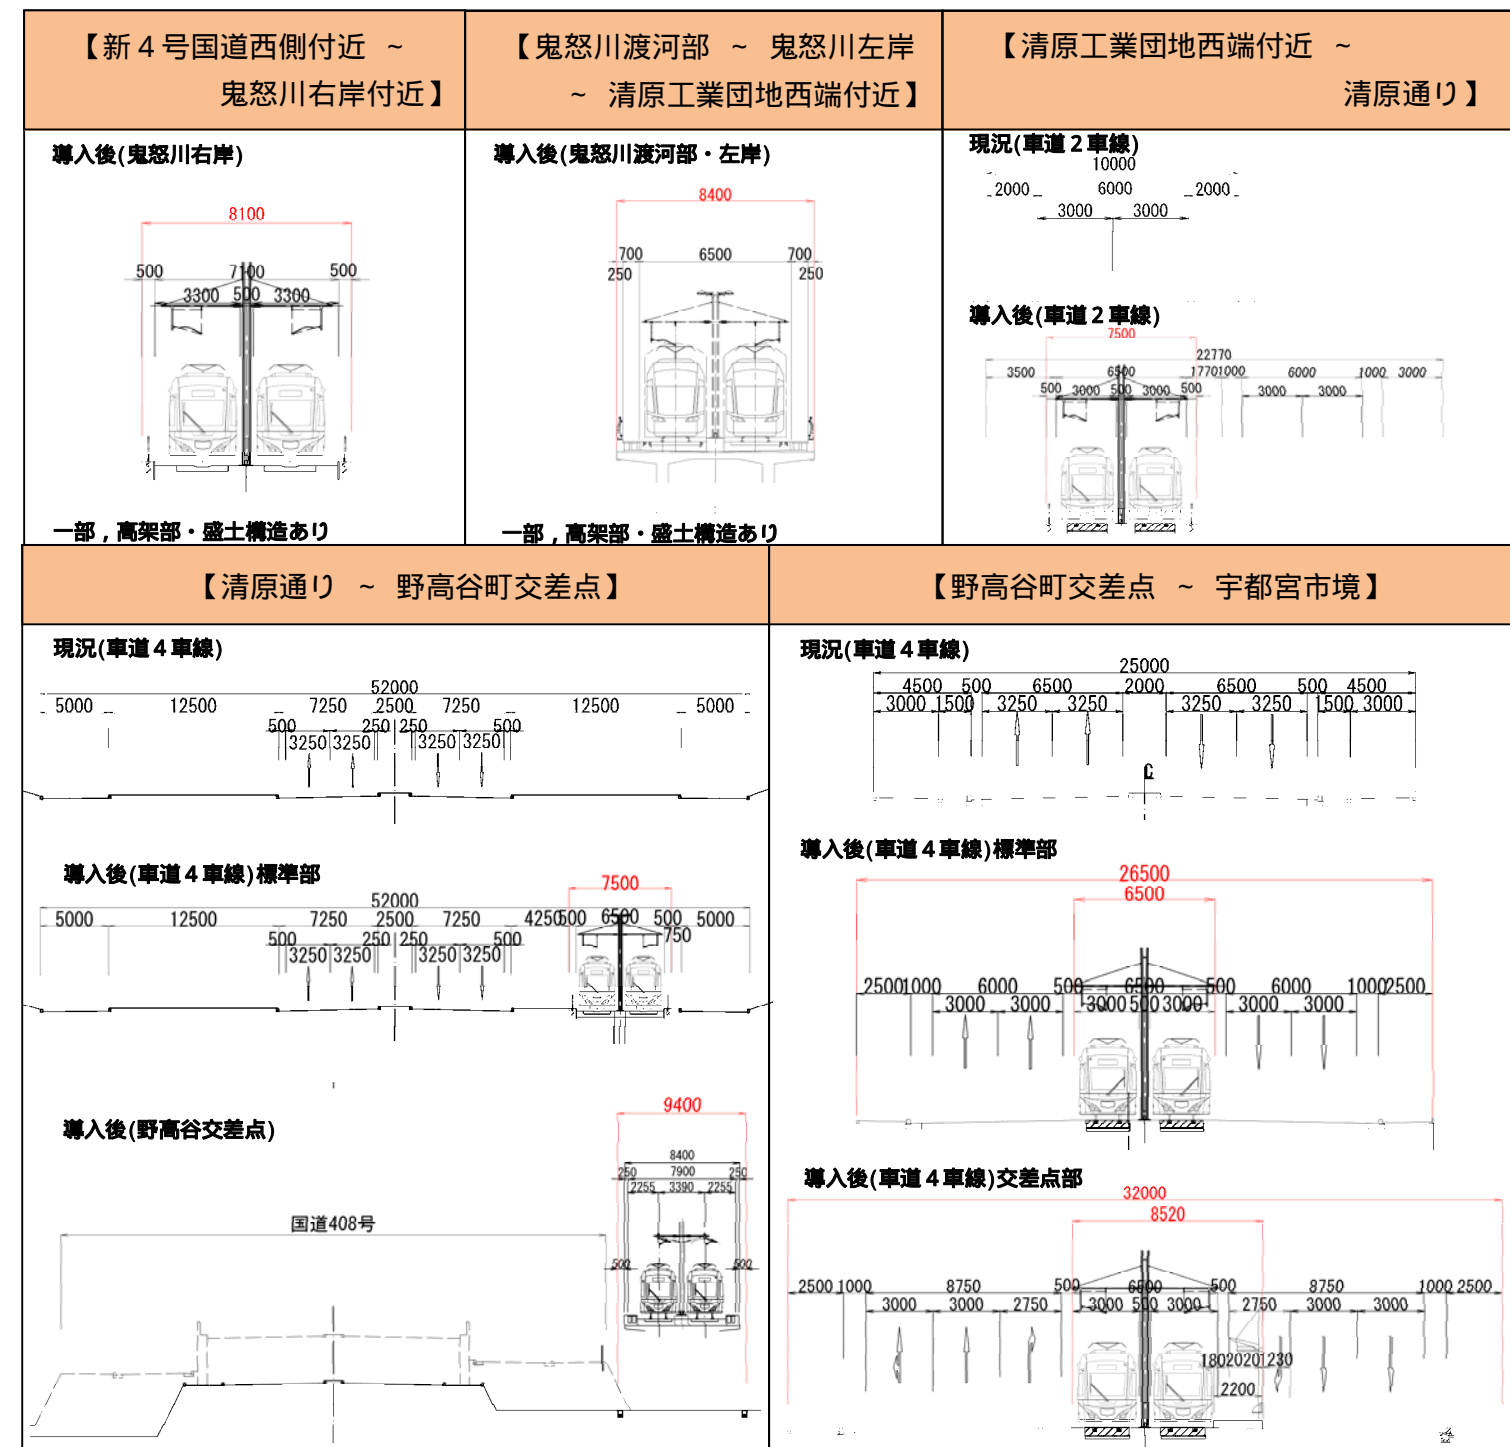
【新４号国道西側付近 ～ 鬼怒川右岸付近】

導入後(鬼怒川右岸)

8100
500 7100 500
3300 500 3300

一部，高架部・盛土構造あり

【鬼怒川渡河部 ～ 鬼怒川左岸 ～ 清原工業団地西端付近】

導入後(鬼怒川渡河部・左岸)

8400
700 6500 700
250 250

一部，高架部・盛土構造あり

【清原工業団地西端付近 ～ 清原通り】

現況(車道２車線)

10000
2000 6000 2000
3000 3000

導入後(車道２車線)

7500
22770
3500 6500 17701000 6000 1000 3000
500 3000 500 3000 500 3000 3000

【清原通り ～ 野高谷町交差点】

現況(車道４車線)

52000
5000 12500 7250 2500 7250 12500 5000
500 250 250 500
3250 3250 3250 3250

導入後(車道４車線)標準部

52000
7500
5000 12500 7250 2500 7250 4250 500 6500 500 5000
500 250 250 500 750
3250 3250 3250 3250

導入後(野高谷交差点)

9400
8400
250 7900 250
2255 3390 2255
500 500
国道408号

【野高谷町交差点 ～ 宇都宮市境】

現況(車道４車線)

25000
4500 500 6500 2000 6500 500 4500
3000 1500 3250 3250 3250 3250 1500 3000

導入後(車道４車線)標準部

26500
6500
2500 1000 6000 500 6500 500 6000 1000 2500
3000 3000 3000 500 3000 3000 3000

導入後(車道４車線)交差点部

32000
8520
2500 1000 8750 500 6500 500 8750 1000 2500
3000 3000 2750 3000 500 3000 2750 3000 3000
1802020 230
2200